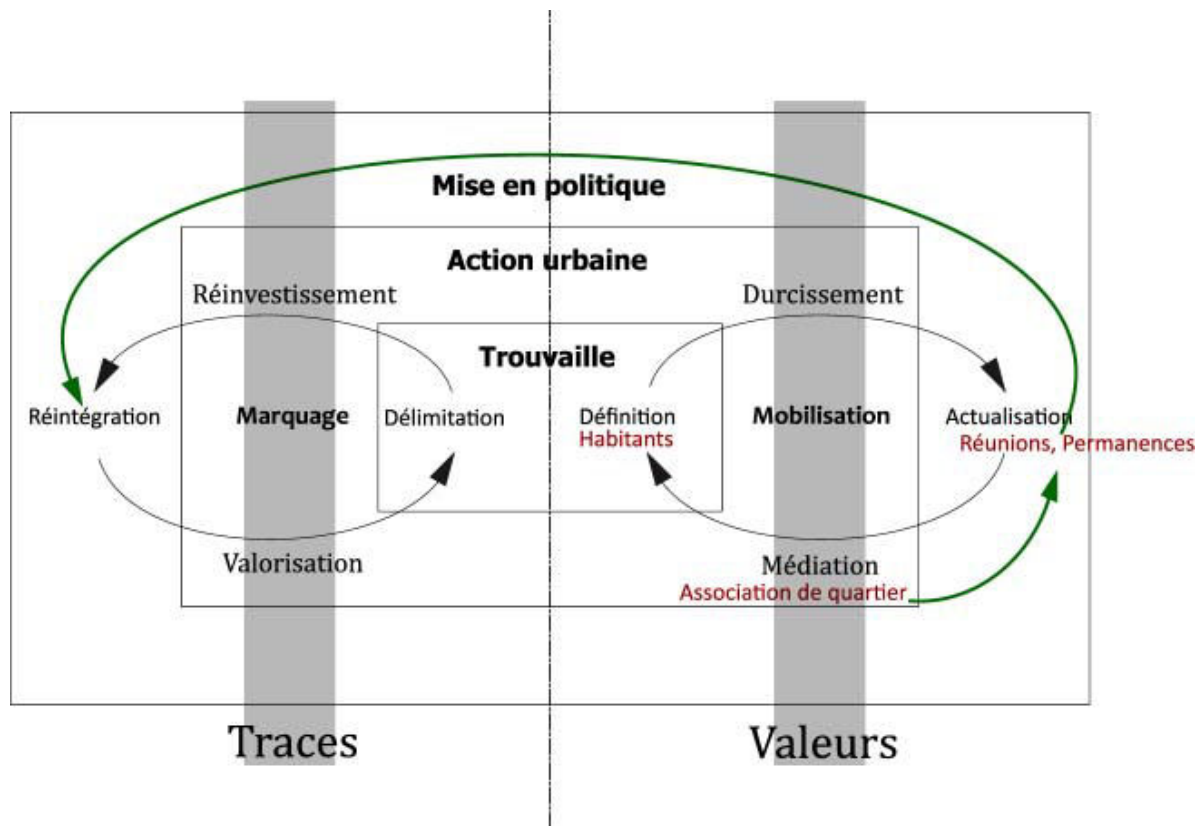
Mise en politique

Action urbaine

Réinvestissement

Durcissement

Trouvaille

Réintégration

Marquage

Délimitation

Définition
Habitants

Mobilisation

Actualisation
Réunions, Permanences

Valorisation

Médiation
Association de quartier

Traces

Valeurs